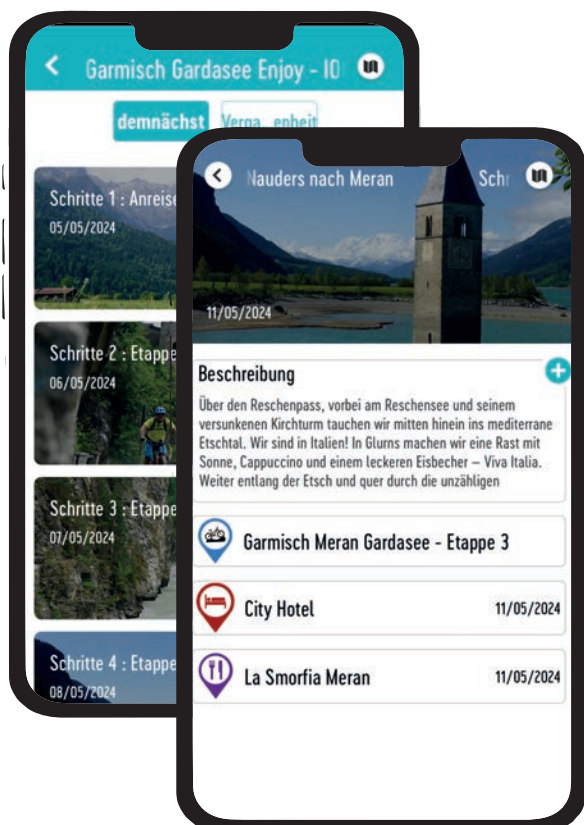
Garmisch Gardasee Enjoy - ID

demnächst

Verga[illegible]enheit

Schritte 1 : Anreise

05/05/2024

Schritte 2 : Etappe

06/05/2024

Schritte 3 : Etappe

07/05/2024

Schritte 4 : Etappe

08/05/2024

Nauders nach Meran

Schr

11/05/2024

Beschreibung

Über den Reschenpass, vorbei am Reschensee und seinem versunkenen Kirchturm tauchen wir mitten hinein ins mediterrane Etschtal. Wir sind in Italien! In Glurns machen wir eine Rast mit Sonne, Cappuccino und einem leckeren Eisbecher – Viva Italia. Weiter entlang der Etsch und quer durch die unzähligen

Garmisch Meran Gardasee - Etappe 3

City Hotel

11/05/2024

La Smorfia Meran

11/05/2024